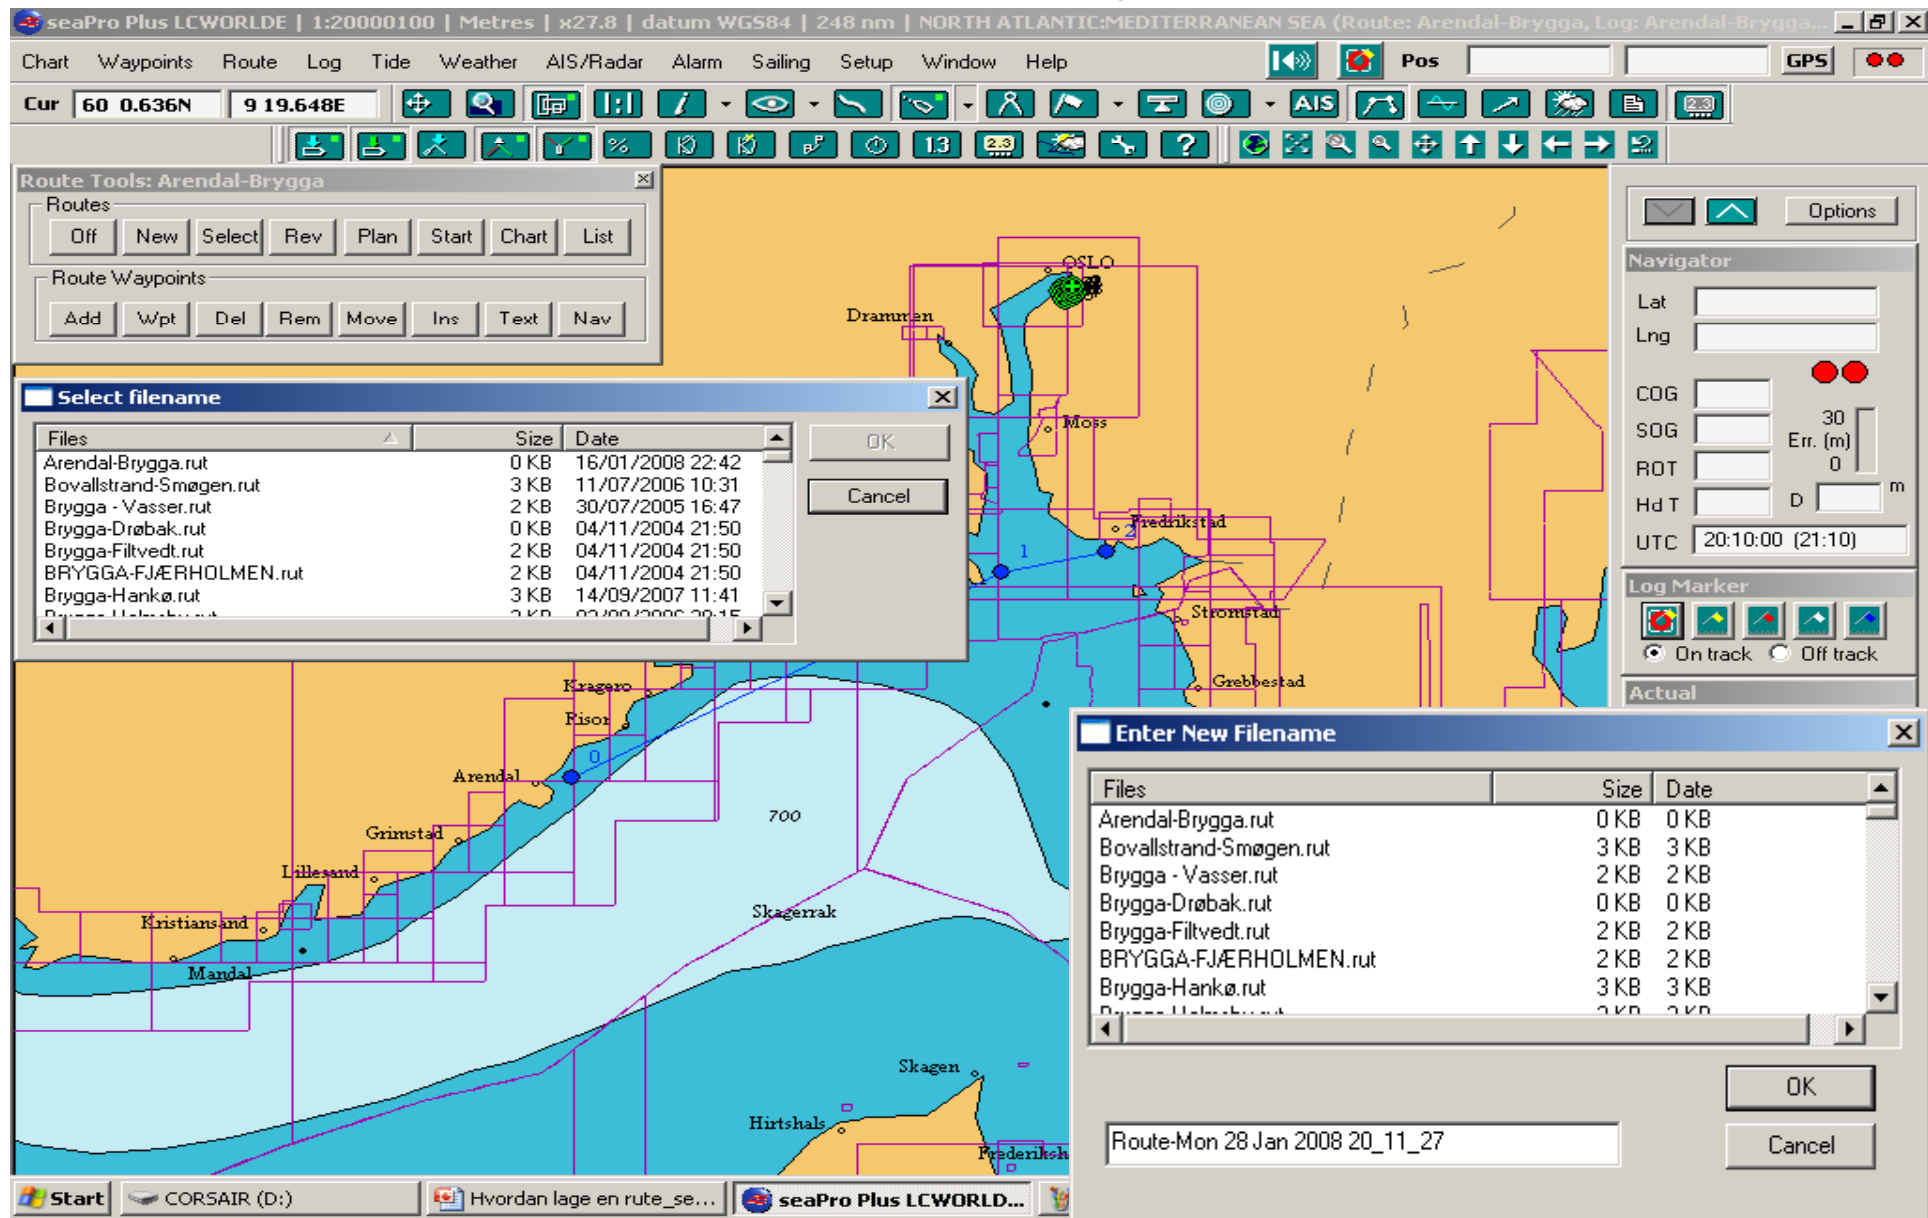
seaPro Plus LCWORLDE | 1:20000100 | Metres | x27.8 | datum WGS84 | 248 nm | NORTH ATLANTIC:MEDITERRANEAN SEA (Route: Arendal-Brygga, Log: Arendal-Brygga

Chart Waypoints Route Log Tide Weather AIS/Radar Alarm Sailing Setup Window Help

Pos GPS

Cur 60 0.636N 9 19.648E

AIS

13 ?

Route Tools: Arendal-Brygga

Routes
Off New Select Rev Plan Start Chart List

Route Waypoints
Add Wpt Del Rem Move Ins Text Nav

Select filename

| Files | Size | Date |
|---|---|---|
| Arendal-Brygga.rut | 0 KB | 16/01/2008 22:42 |
| Bovallstrand-Smøgen.rut | 3 KB | 11/07/2006 10:31 |
| Brygga - Vasser.rut | 2 KB | 30/07/2005 16:47 |
| Brygga-Drøbak.rut | 0 KB | 04/11/2004 21:50 |
| Brygga-Filtvedt.rut | 2 KB | 04/11/2004 21:50 |
| BRYGGA-FJÆRHOLMEN.rut | 2 KB | 04/11/2004 21:50 |
| Brygga-Hankø.rut | 3 KB | 14/09/2007 11:41 |

OK
Cancel

Options

Navigator
Lat
Lng
COG
SOG
ROT
Hd T
30
Err. (m)
0
D m
UTC 20:10:00 (21:10)

Log Marker
On track Off track

Actual

OSLO
Drammen
Moss
Fredrikstad
1
2
Stromstad
Grebbestad
Kragero
Risor
0
Arendal
700
Grimstad
Lillesand
Kristiansand
Mandal
Skagerrak
Skagen
Hirtshals
Frederiksh

Enter New Filename

| Files | Size | Date |
|---|---|---|
| Arendal-Brygga.rut | 0 KB | 0 KB |
| Bovallstrand-Smøgen.rut | 3 KB | 3 KB |
| Brygga - Vasser.rut | 2 KB | 2 KB |
| Brygga-Drøbak.rut | 0 KB | 0 KB |
| Brygga-Filtvedt.rut | 2 KB | 2 KB |
| BRYGGA-FJÆRHOLMEN.rut | 2 KB | 2 KB |
| Brygga-Hankø.rut | 3 KB | 3 KB |

OK
Route-Mon 28 Jan 2008 20_11_27
Cancel

Start CORSAIR (D:) Hvordan lage en rute_se... seaPro Plus LCWORLD...